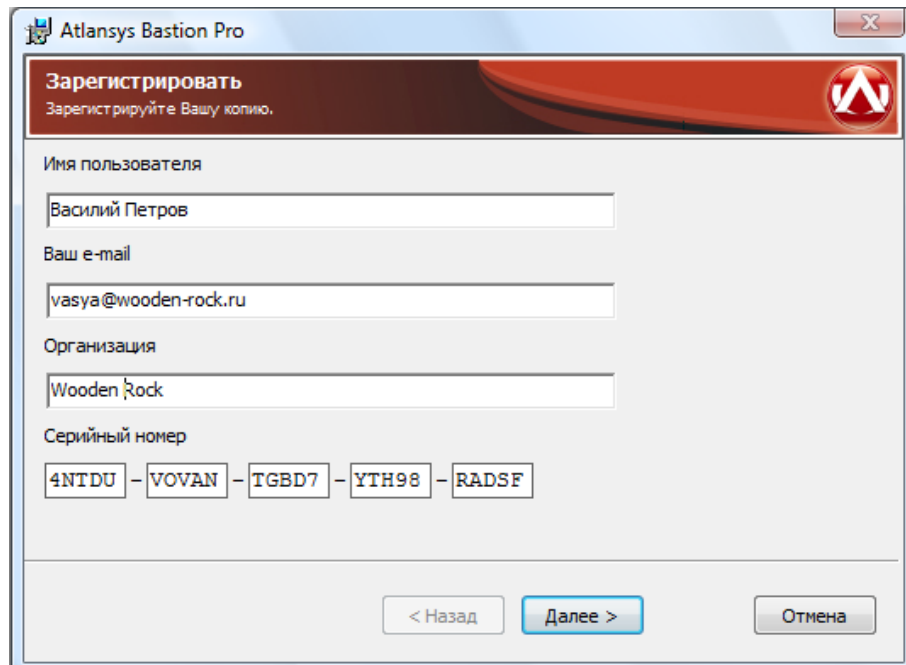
Atlansys Bastion Pro

Зарегистрировать
Зарегистрируйте Вашу копию.

Имя пользователя
Василий Петров
Ваш e-mail
vasya@wooden-rock.ru
Организация
Wooden Rock
Серийный номер
4NTDU - VOVAN - TGBD7 - YTH98 - RADSF

< Назад
Далее >
Отмена